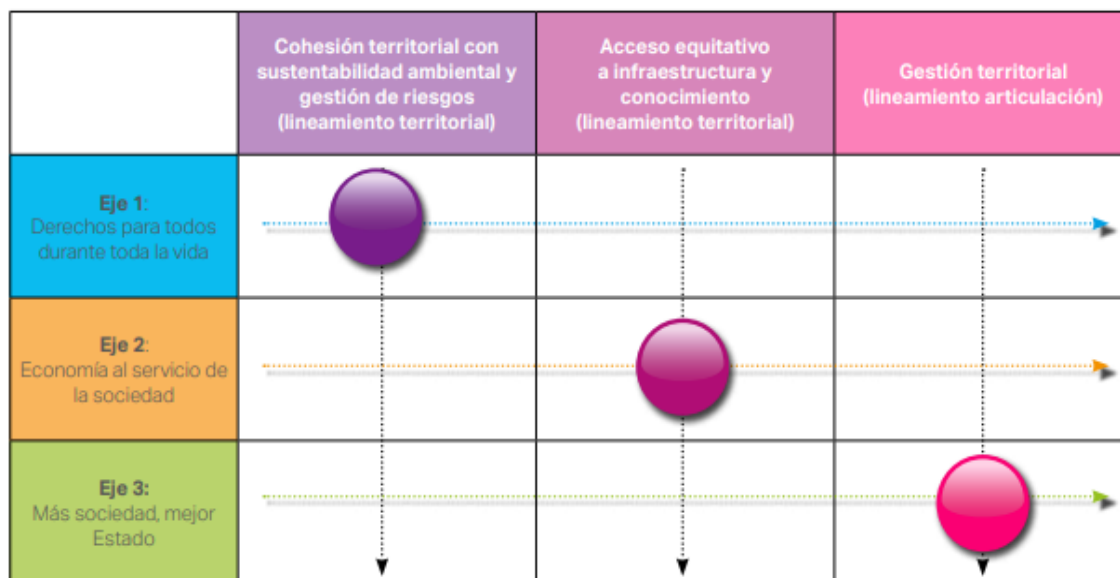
|  | Cohesión territorial con sustentabilidad ambiental y gestión de riesgos (lineamiento territorial) | Acceso equitativo a infraestructura y conocimiento (lineamiento territorial) | Gestión territorial (lineamiento articulación) |
|---|---|---|---|
| **Eje 1**: Derechos para todos durante toda la vida | | | |
| **Eje 2**: Economía al servicio de la sociedad | | | |
| **Eje 3:** Más sociedad, mejor Estado | | | |